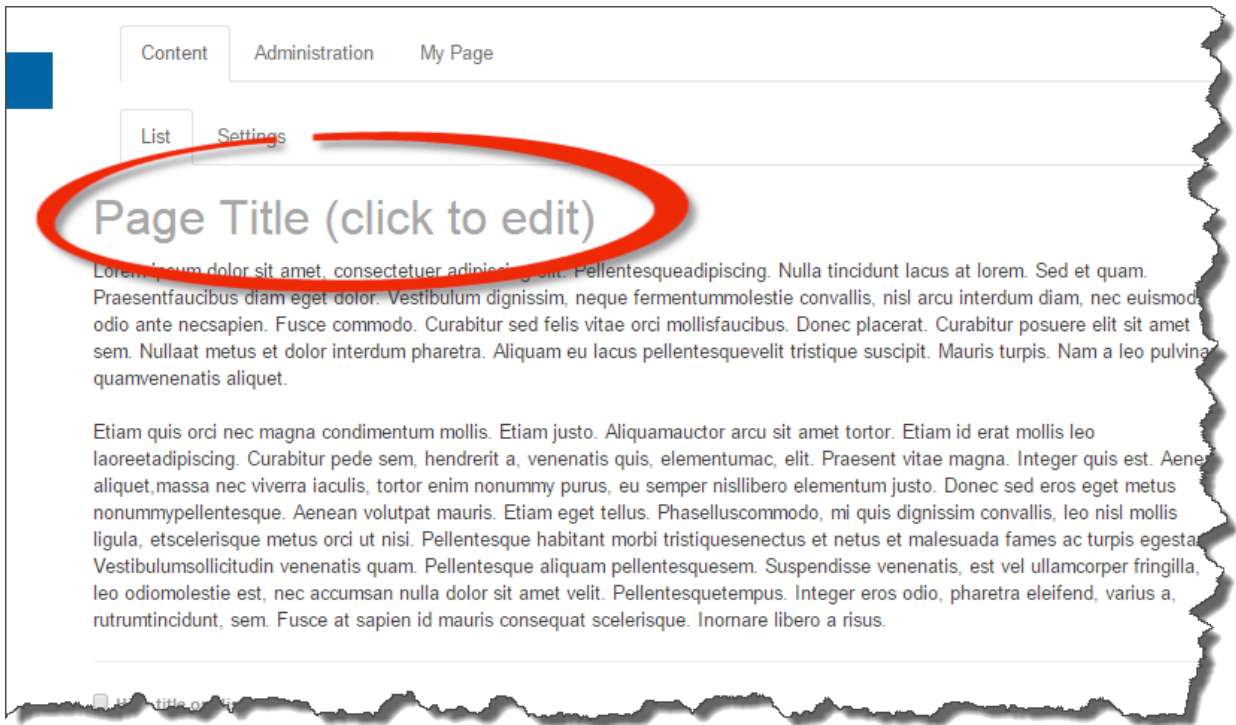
Content Administration My Page

List Settings

Page Title (click to edit)

Lorem ipsum dolor sit amet, consectetuer adipiscing elit. Pellentesqueadipiscing. Nulla tincidunt lacus at lorem. Sed et quam. Praesentfaucibus diam eget dolor. Vestibulum dignissim, neque fermentummolestie convallis, nisl arcu interdum diam, nec euismod odio ante necsapien. Fusce commodo. Curabitur sed felis vitae orci mollisfaucibus. Donec placerat. Curabitur posuere elit sit amet sem. Nullaat metus et dolor interdum pharetra. Aliquam eu lacus pellentesquevelit tristique suscipit. Mauris turpis. Nam a leo pulvina quamvenenatis aliquet.

Etiam quis orci nec magna condimentum mollis. Etiam justo. Aliquamauctor arcu sit amet tortor. Etiam id erat mollis leo laoreetadipiscing. Curabitur pede sem, hendrerit a, venenatis quis, elementumac, elit. Praesent vitae magna. Integer quis est. Aene aliquet,massa nec viverra iaculis, tortor enim nonummy purus, eu semper nisllibero elementum justo. Donec sed eros eget metus nonummypellentesque. Aenean volutpat mauris. Etiam eget tellus. Phaselluscommodo, mi quis dignissim convallis, leo nisl mollis ligula, etscelerisque metus orci ut nisi. Pellentesque habitant morbi tristiquesenectus et netus et malesuada fames ac turpis egesta Vestibulumsollicitudin venenatis quam. Pellentesque aliquam pellentesquesem. Suspendisse venenatis, est vel ullamcorper fringilla, leo odiomolestie est, nec accumsan nulla dolor sit amet velit. Pellentesquetempus. Integer eros odio, pharetra eleifend, varius a, rutrumtincidunt, sem. Fusce at sapien id mauris consequat scelerisque. Inornare libero a risus.

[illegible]